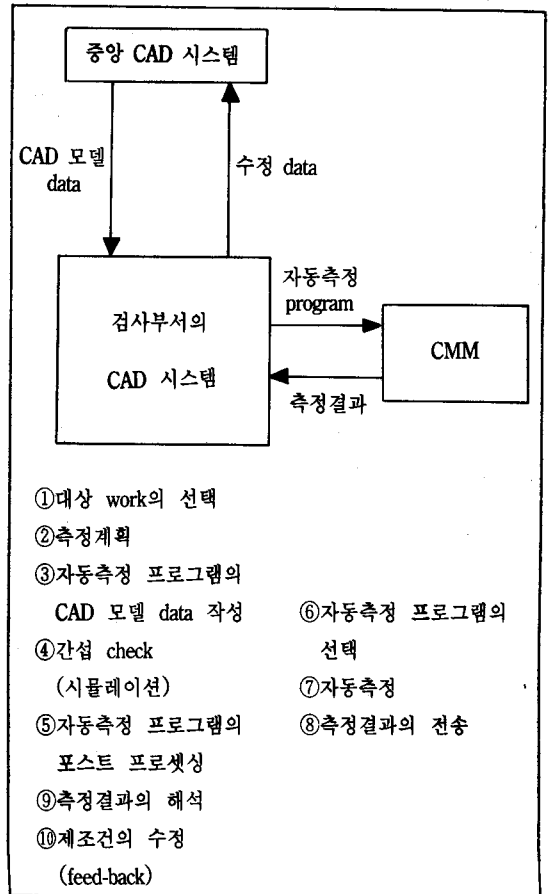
중앙 CAD 시스템

CAD 모델 data

수정 data

검사부서의

CAD 시스템

자동측정 program

CMM

측정결과

①대상 work의 선택
②측정계획
③자동측정 프로그램의 CAD 모델 data 작성
④간섭 check (시뮬레이션)
⑤자동측정 프로그램의 포스트 프로셋싱

⑥자동측정 프로그램의 선택
⑦자동측정
⑧측정결과의 전송

⑨측정결과의 해석
⑩제조건의 수정 (feed-back)